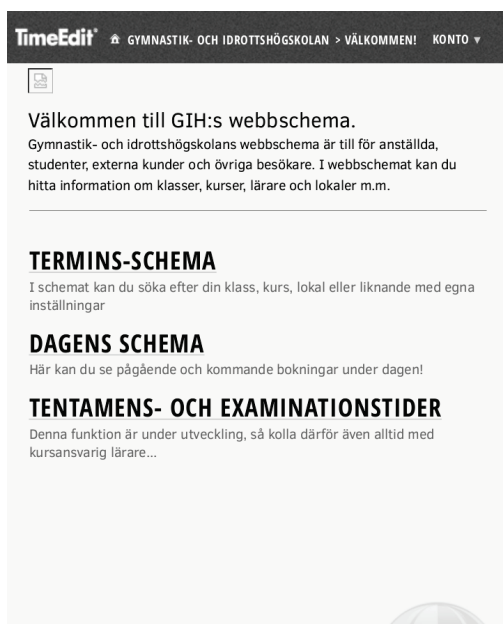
TimeEdit GYMNASTIK- OCH IDROTTSHÖGSKOLAN > VÄLKOMMEN! KONTO ▾

Välkommen till GIH:s webbschema.
Gymnastik- och idrottshögskolans webbschema är till för anställda, studenter, externa kunder och övriga besökare. I webbschemat kan du hitta information om klasser, kurser, lärare och lokaler m.m.

TERMINS-SCHEMA
I schemat kan du söka efter din klass, kurs, lokal eller liknande med egna inställningar

DAGENS SCHEMA
Här kan du se pågående och kommande bokningar under dagen!

TENTAMENS- OCH EXAMINATIONSTIDER
Denna funktion är under utveckling, så kolla därför även alltid med kursansvarig lärare...